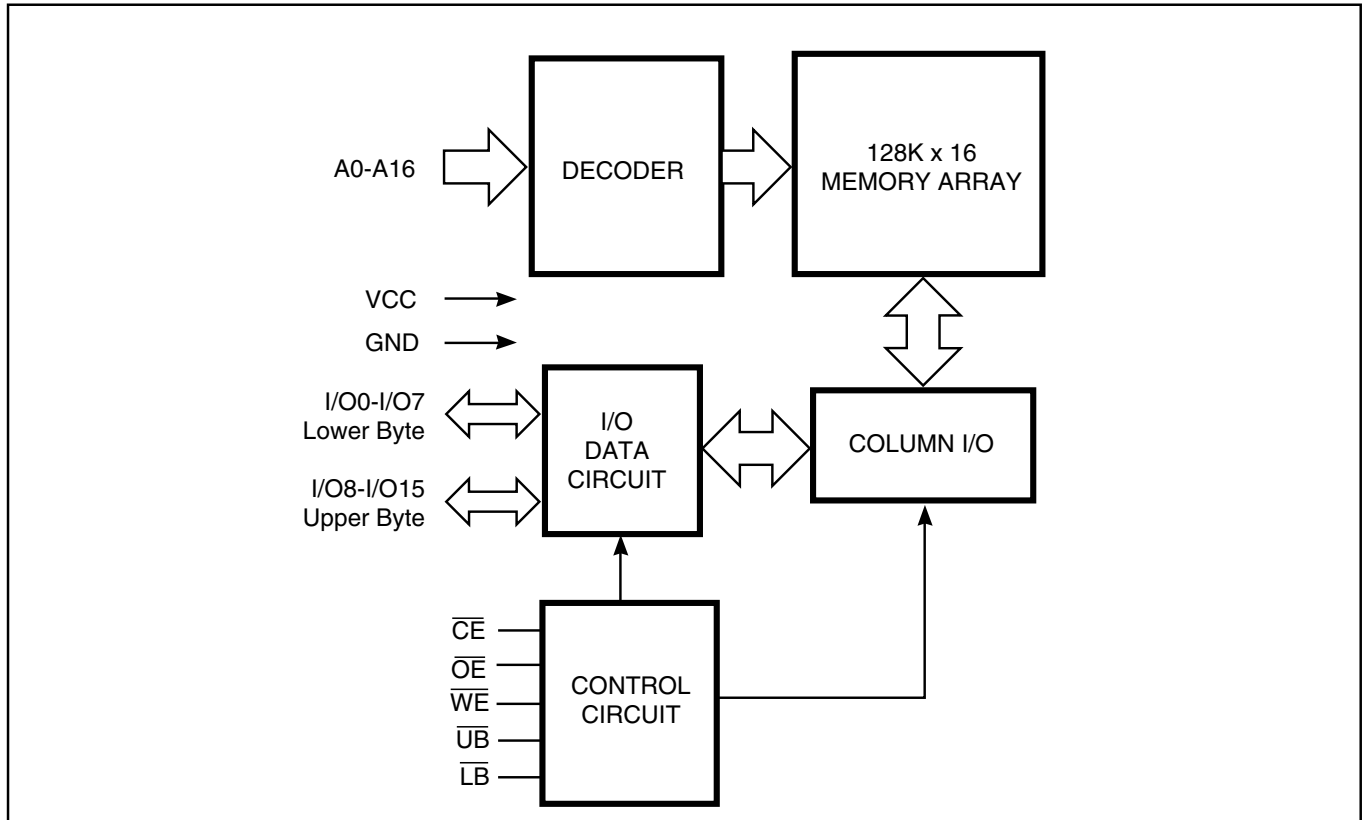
A0-A16

DECODER

128K x 16
MEMORY ARRAY

VCC

GND

I/O0-I/O7
Lower Byte

I/O8-I/O15
Upper Byte

I/O
DATA
CIRCUIT

COLUMN I/O

$\overline{CE}$

$\overline{OE}$

$\overline{WE}$

$\overline{UB}$

$\overline{LB}$

CONTROL
CIRCUIT